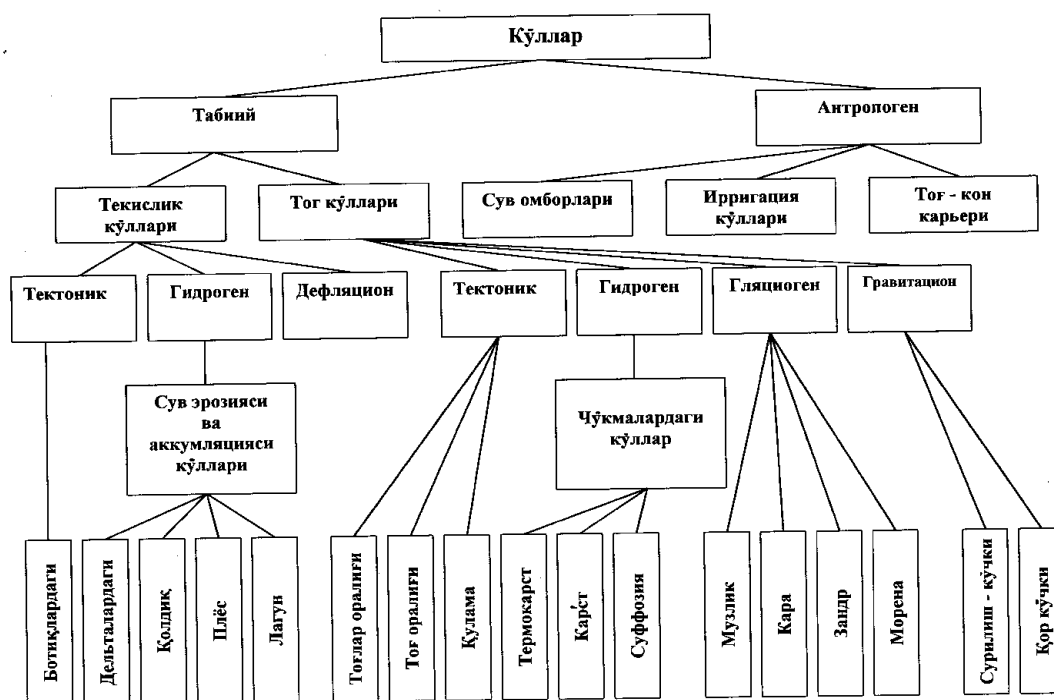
Кўллар

Табиий

Антропоген

Текислик кўллари

Тоғ кўллари

Сув омборлари

Ирригация кўллари

Тоғ - кон карьери

Тектоник

Гидроген

Дефляцион

Тектоник

Гидроген

Гляциоген

Гравитацион

Сув эрозияси ва аккумляцияси кўллари

Чўкмалардаги кўллар

Ботиқлардаги

Дельталардаги

Қолдиқ

Плёс

Лагун

Тоғлар оралиғи

Тоғ оралиғи

Кулама

Термокарст

Карст

Суффозия

Музлик

Кара

Зандр

Морена

Сурилиш - кўчки

Қор кўчки